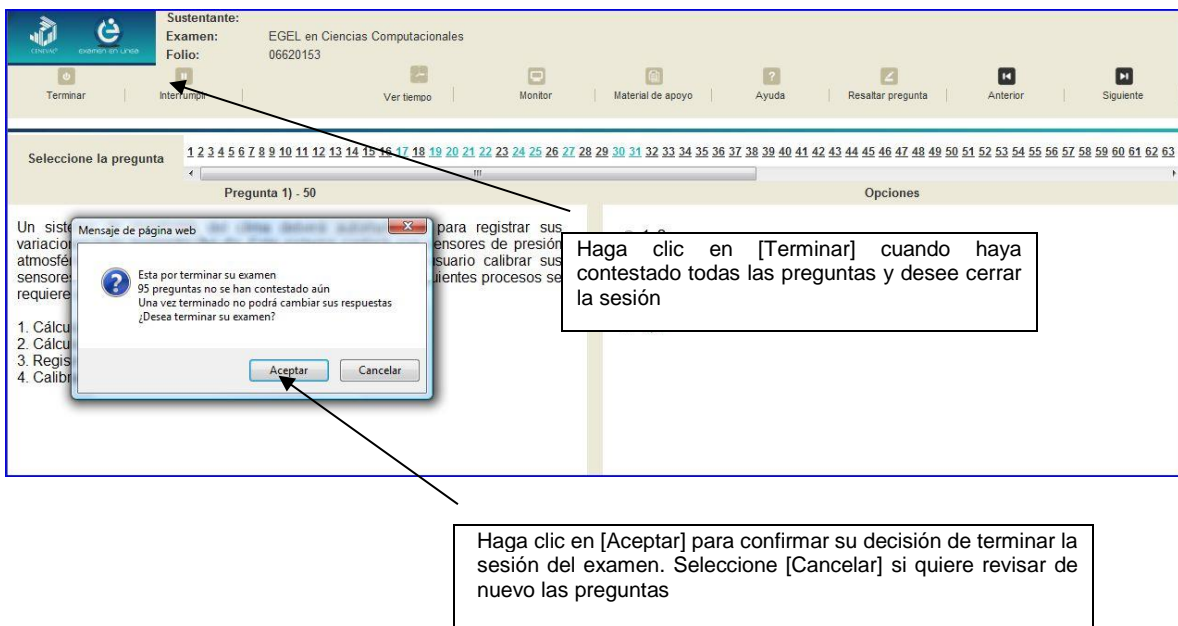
Sustentante:
Examen: EGEL en Ciencias Computacionales
Folio: 06620153

Terminar | Interrumpir | Ver tiempo | Monitor | Material de apoyo | Ayuda | Resaltar pregunta | Anterior | Siguiente

Seleccione la pregunta
1 2 3 4 5 6 7 8 9 10 11 12 13 14 15 16 17 18 19 20 21 22 23 24 25 26 27 28 29 30 31 32 33 34 35 36 37 38 39 40 41 42 43 44 45 46 47 48 49 50 51 52 53 54 55 56 57 58 59 60 61 62 63

Pregunta 1) - 50

Opciones

Un siste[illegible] para registrar sus variacio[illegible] sensores de presión atmosfé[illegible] usuario calibrar sus sensore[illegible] uientes procesos se requiere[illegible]

1. Cálcu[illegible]
2. Cálcu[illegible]
3. Regis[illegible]
4. Calibr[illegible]

Mensaje de página web

Esta por terminar su examen
95 preguntas no se han contestado aún
Una vez terminado no podrá cambiar sus respuestas
¿Desea terminar su examen?

Aceptar Cancelar

Haga clic en [Terminar] cuando haya contestado todas las preguntas y desee cerrar la sesión

Haga clic en [Aceptar] para confirmar su decisión de terminar la sesión del examen. Seleccione [Cancelar] si quiere revisar de nuevo las preguntas